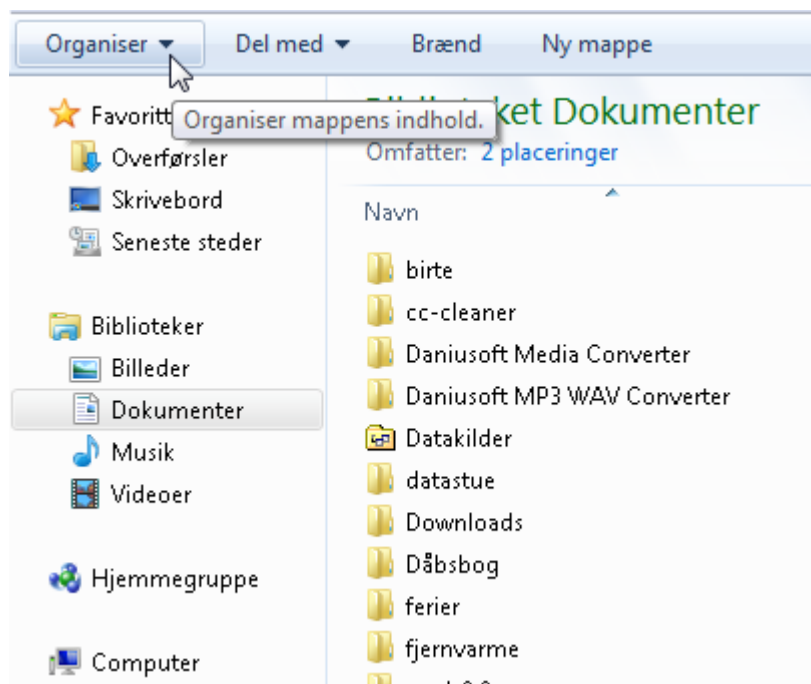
Organiser ▾ Del med ▾ Brænd Ny mappe

Favoritt
Organiser mappens indhold.
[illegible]ket Dokumenter
Overførsler
Omfatter: 2 placeringer
Skrivebord
Navn
Seneste steder

Biblioteker
Billeder
Dokumenter
Musik
Videoer

Hjemmegruppe

Computer

birte
cc-cleaner
Daniusoft Media Converter
Daniusoft MP3 WAV Converter
Datakilder
datastue
Downloads
Dåbsbog
ferier
fjernvarme